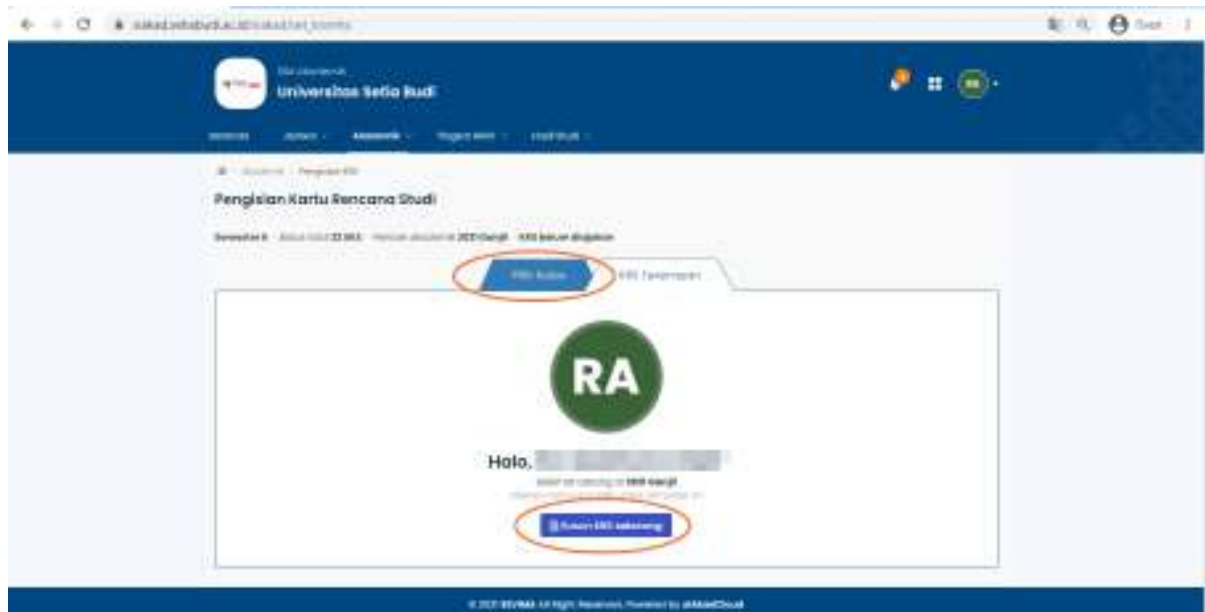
siakad.setiabudi.ac.id/siakad/set_krsmhs

Guest

Siakad

Universitas Setia Budi

RA

Beranda Jadwal Akademik Tugas Akhir Hasil Studi

Akademik Pengisian KRS

Pengisian Kartu Rencana Studi

Semester 6 Batas SKS 22 SKS Periode akademik 2021 Genjil KRS belum diajukan

KRS Baru KRS Sebelumnya

RA

Halo, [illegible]

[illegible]

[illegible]

Susun KRS sekarang

© 2021 SEVIMA. All Right Reserved. Powered by siAkadCloud